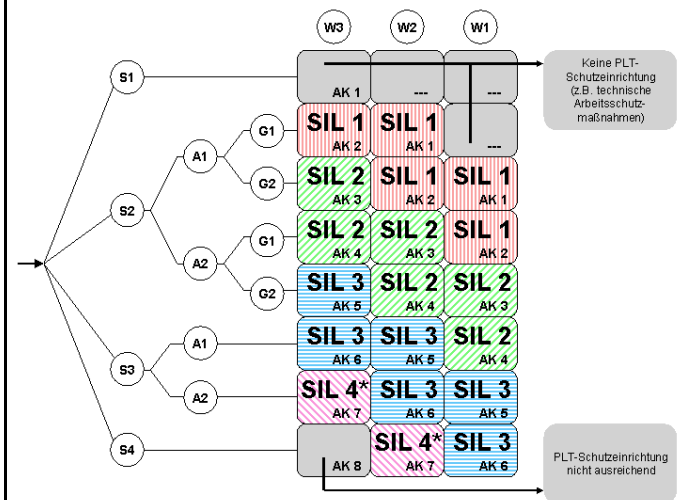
W3 W2 W1

S1

S2

S3

S4

A1

A2

A1

A2

G1

G2

G1

G2

| W3 | W2 | W1 |
|---|---|---|
| AK 1 | --- | --- |
| SIL 1 AK 2 | SIL 1 AK 1 | --- |
| SIL 2 AK 3 | SIL 1 AK 2 | SIL 1 AK 1 |
| SIL 2 AK 4 | SIL 2 AK 3 | SIL 1 AK 2 |
| SIL 3 AK 5 | SIL 2 AK 4 | SIL 2 AK 3 |
| SIL 3 AK 6 | SIL 3 AK 5 | SIL 2 AK 4 |
| SIL 4* AK 7 | SIL 3 AK 6 | SIL 3 AK 5 |
| AK 8 | SIL 4* AK 7 | SIL 3 AK 6 |

Keine PLT-Schutzeinrichtung (z.B. technische Arbeitsschutzmaßnahmen)

PLT-Schutzeinrichtung nicht ausreichend